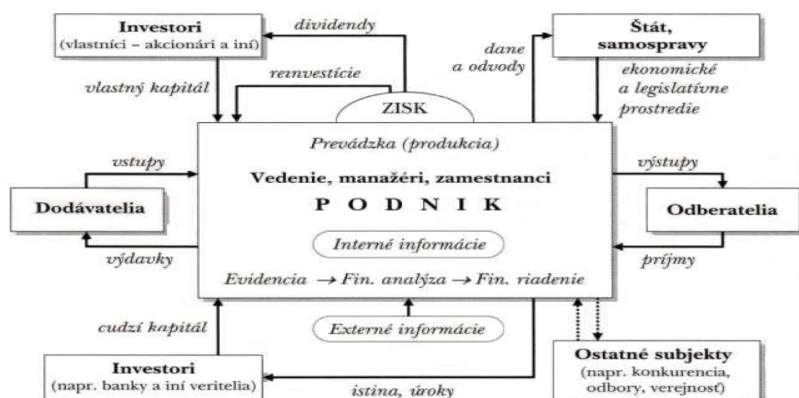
Investori
(vlastníci – akcionári a iní)

dividendy

reinvestície

vlastný kapitál

ZISK

dane a odvody

Štát, samosprávy

ekonomické a legislatívne prostredie

Prevádzka (produkcia)

Vedenie, manažéri, zamestnanci

P O D N I K

Interné informácie

Evidencia → Fin. analýza → Fin. riadenie

vstupy

Dodávatelia

výdavky

výstupy

Odberatelia

príjmy

cudzí kapitál

Externé informácie

Investori
(napr. banky a iní veritelia)

istina, úroky

Ostatné subjekty
(napr. konkurencia, odbory, verejnosť)